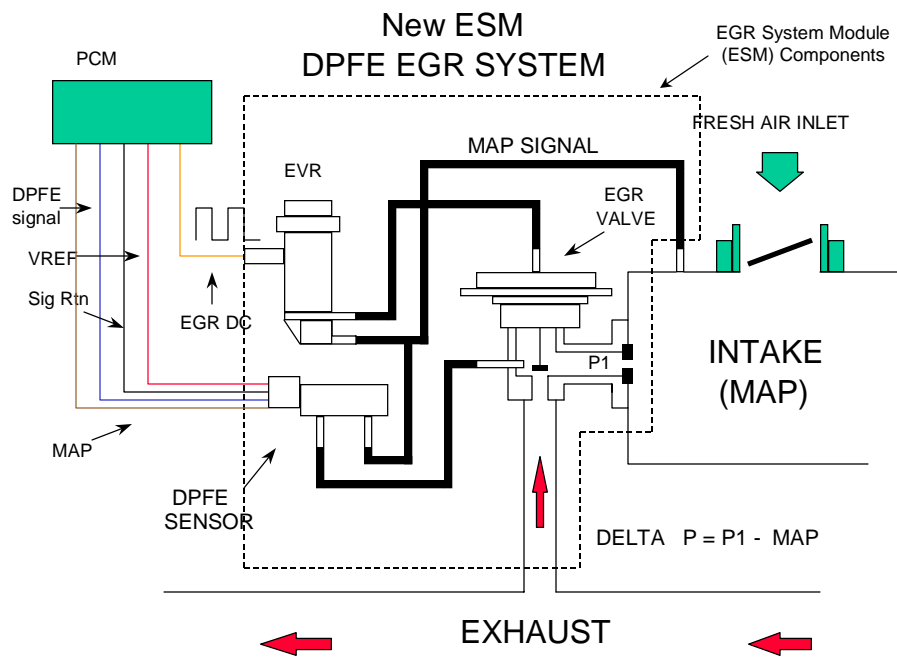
New ESM
DPFE EGR SYSTEM

EGR System Module (ESM) Components

PCM

FRESH AIR INLET

MAP SIGNAL

EVR

EGR VALVE

DPFE signal

VREF

Sig Rtn

EGR DC

P1

INTAKE (MAP)

MAP

DPFE SENSOR

DELTA P = P1 - MAP

EXHAUST